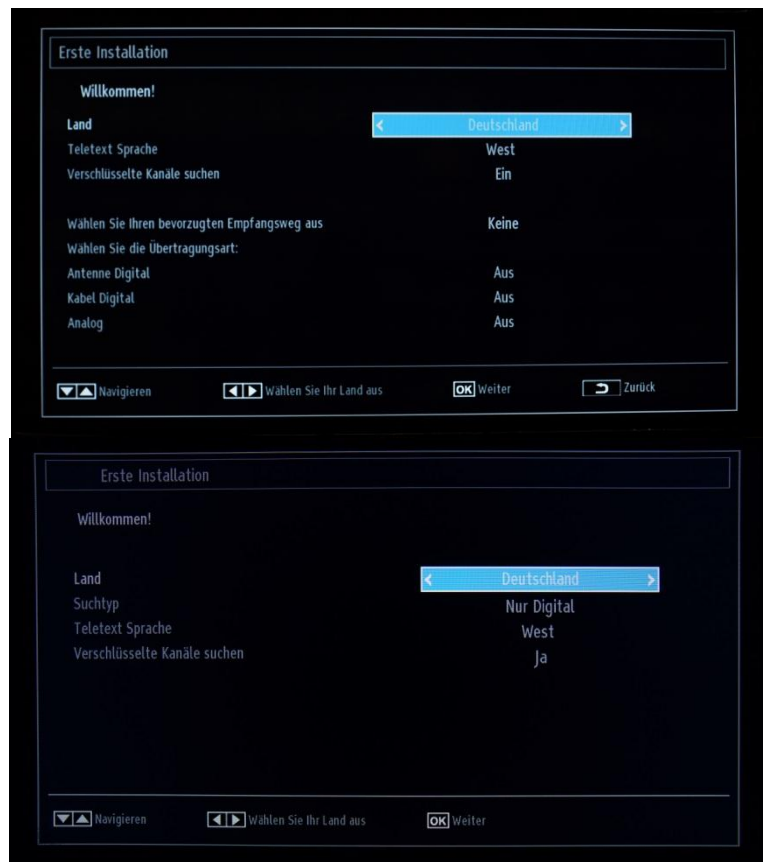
Erste Installation

Willkommen!

| | |
|---|---|
| Land | Deutschland |
| Teletext Sprache | West |
| Verschlüsselte Kanäle suchen | Ein |
| Wählen Sie Ihren bevorzugten Empfangsweg aus | Keine |
| Wählen Sie die Übertragungsart: | |
| Antenne Digital | Aus |
| Kabel Digital | Aus |
| Analog | Aus |

Navigieren   Wählen Sie Ihr Land aus   OK Weiter   Zurück

Erste Installation

Willkommen!

| | |
|---|---|
| Land | Deutschland |
| Suchtyp | Nur Digital |
| Teletext Sprache | West |
| Verschlüsselte Kanäle suchen | Ja |

Navigieren   Wählen Sie Ihr Land aus   OK Weiter